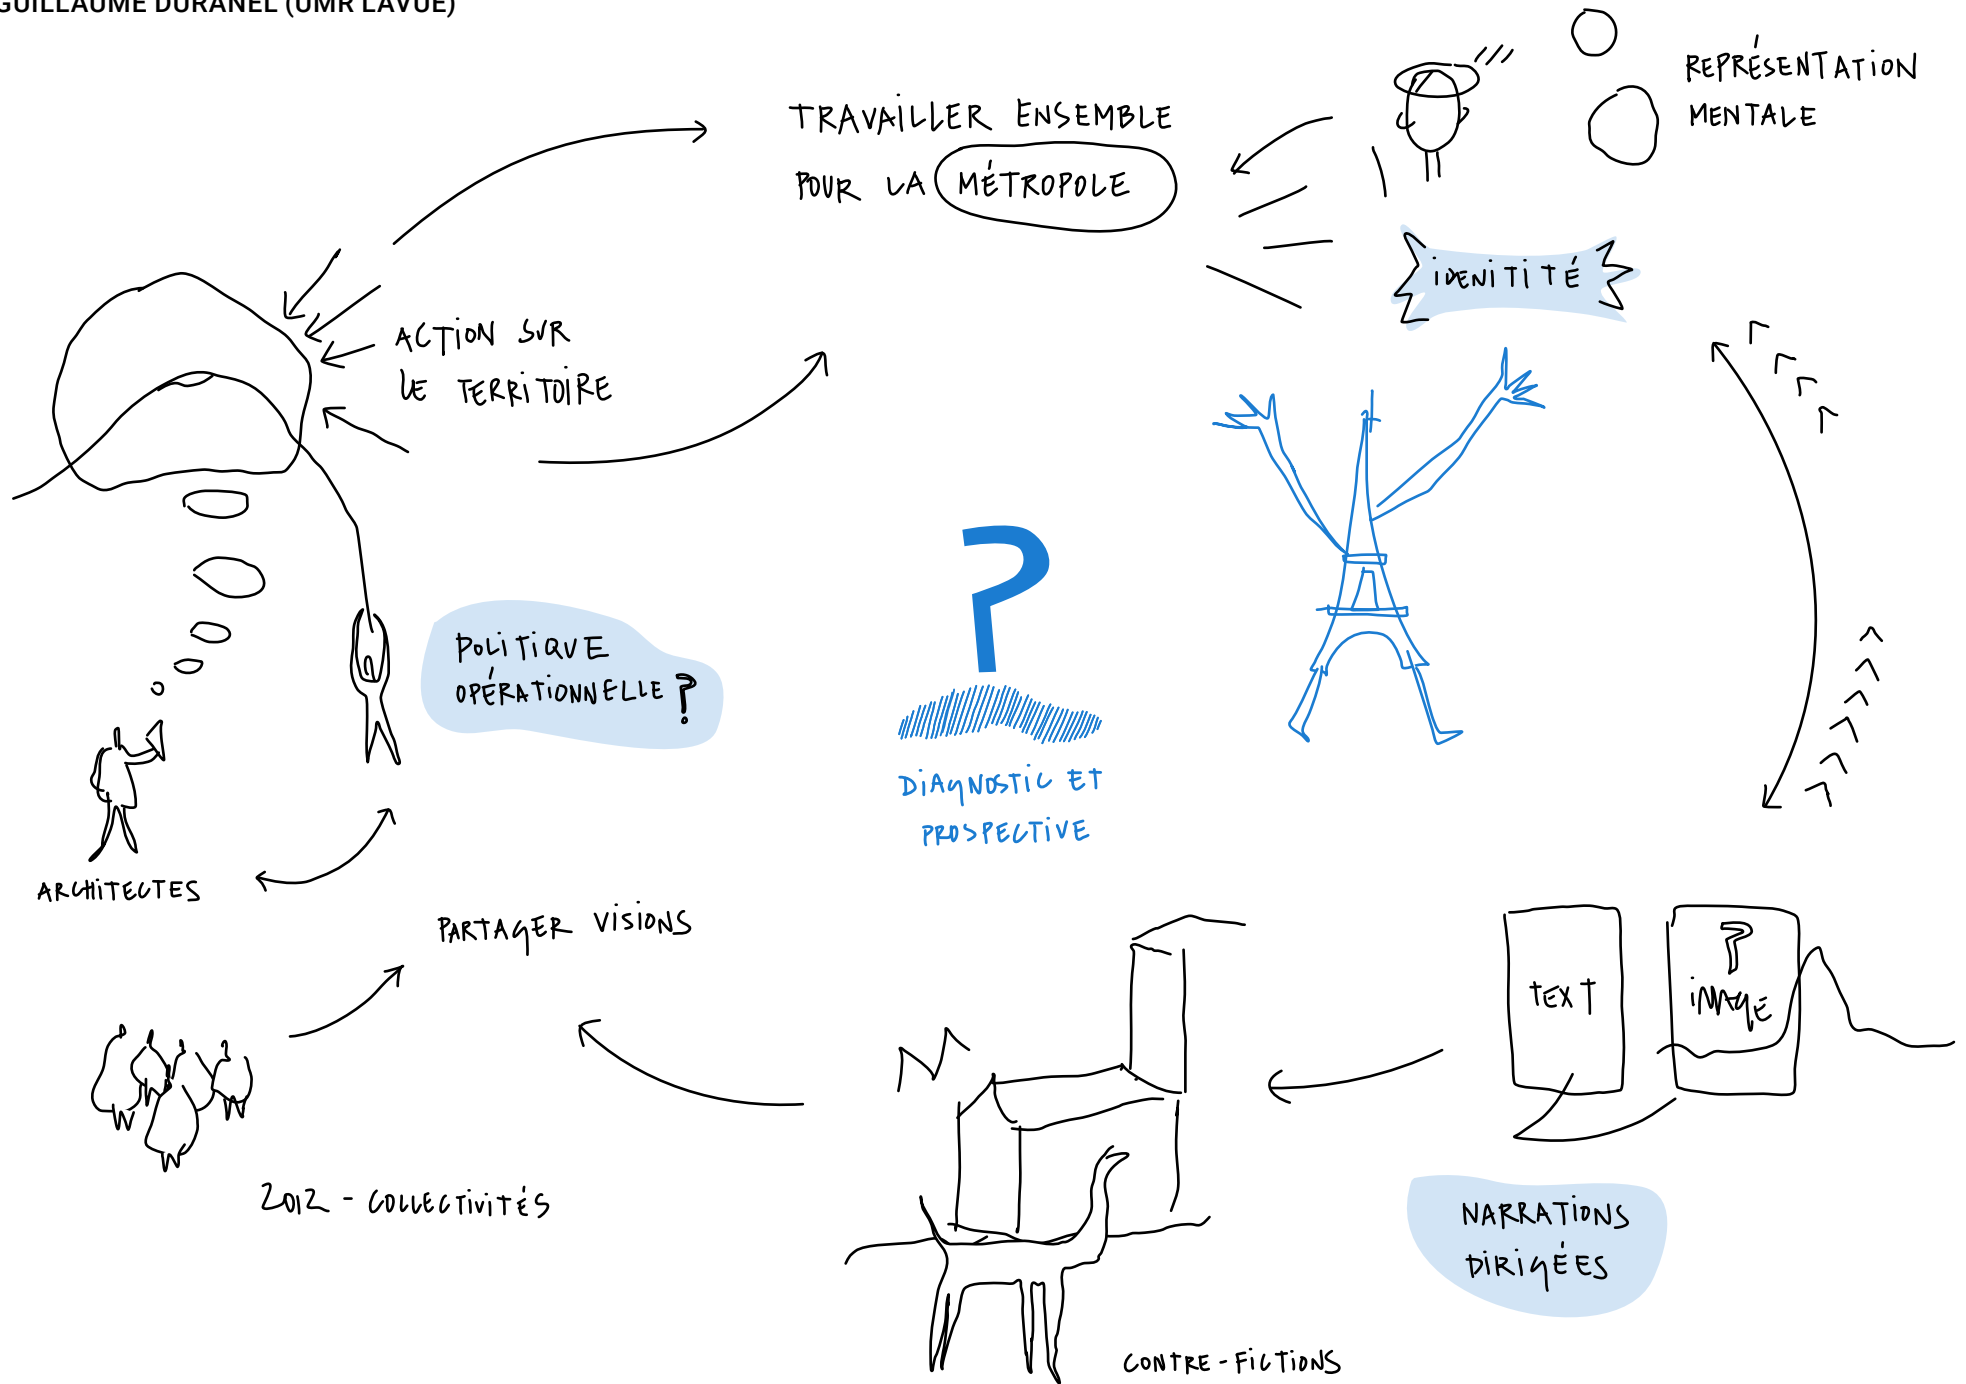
GUILLAUME DURANEL (UMR LAVUE)

TRAVAILLER ENSEMBLE POUR LA MÉTROPOLE

REPRÉSENTATION MENTALE

IDENITITÉ

ACTION SUR LE TERRITOIRE

POLITIQUE OPÉRATIONNELLE ?

?

DIAGNOSTIC ET PROSPECTIVE

ARCHITECTES

PARTAGER VISIONS

2012 - COLLECTIVITÉS

TEXT

IMAGE

?

NARRATIONS DIRIGÉES

CONTRE-FICTIONS